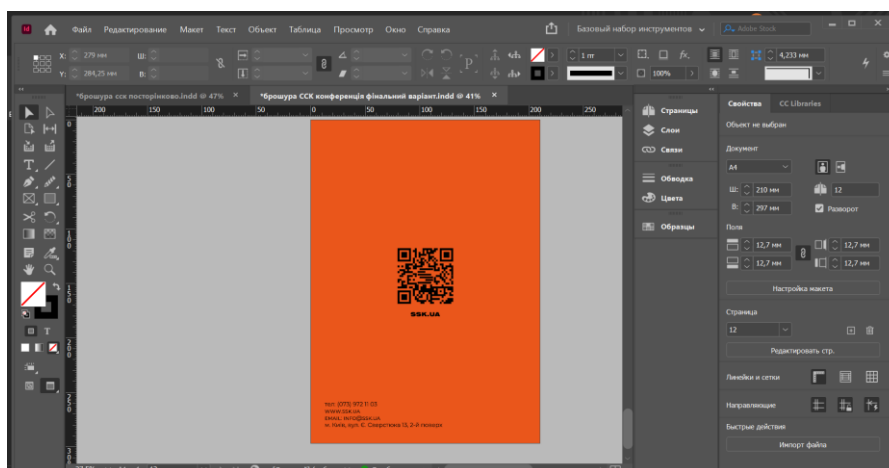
Файл Редактирование Макет Текст Объект Таблица Просмотр Окно Справка

Базовый набор инструментов

Adobe Stock

X: 279 мм
Y: 284,25 мм
Ш:
В:

1 пт
100%
4,233 мм

*брошура ссх посторінково.indd @ 47% ×
*брошура ССК конференція фінальний варіант.indd @ 41% ×

200 150 100 50 0 50 100 150 200 250

SSK.UA

тел: (073) 972 11 03
www.ssk.ua
email: info@ssk.ua
м. Київ, вул. Є. Сверстюка 11, 2-й поверх

Страницы
Слои
Связи
Обводка
Цвета
Образцы

Свойства CC Libraries

Объект не выбран

Документ

A4
Ш: 210 мм
В: 297 мм
12
Разворот

Поля

12,7 мм
12,7 мм
12,7 мм
12,7 мм

Настройка макета

Страница

12

Редактировать стр.

Линейки и сетки

Направляющие

Быстрые действия

Импорт файла